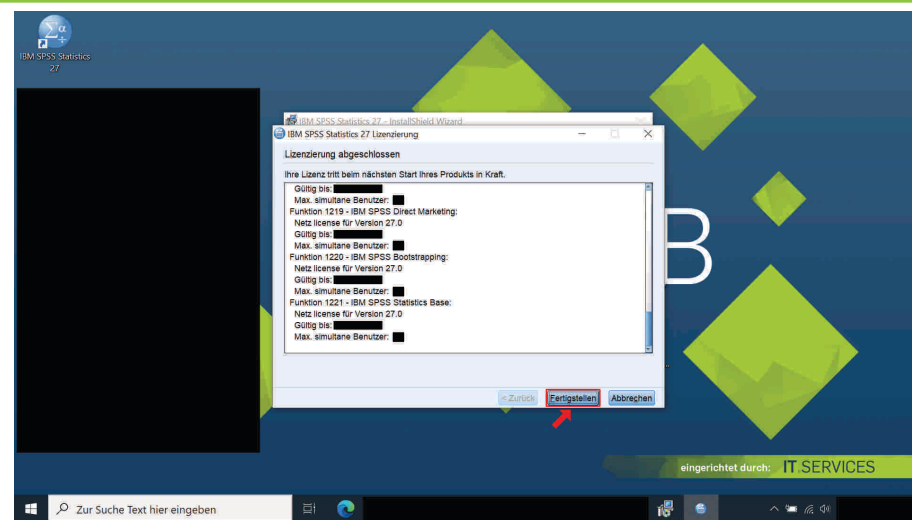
IBM SPSS Statistics 27

IBM SPSS Statistics 27 - InstallShield Wizard

IBM SPSS Statistics 27 Lizenzierung

Lizenzierung abgeschlossen

Ihre Lizenz tritt beim nächsten Start Ihres Produkts in Kraft.

Gültig bis: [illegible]
Max. simultane Benutzer: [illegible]
Funktion 1219 - IBM SPSS Direct Marketing:
Netz license für Version 27.0
Gültig bis: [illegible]
Max. simultane Benutzer: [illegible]
Funktion 1220 - IBM SPSS Bootstrapping:
Netz license für Version 27.0
Gültig bis: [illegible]
Max. simultane Benutzer: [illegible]
Funktion 1221 - IBM SPSS Statistics Base:
Netz license für Version 27.0
Gültig bis: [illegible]
Max. simultane Benutzer: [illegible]

< Zurück | Fertigstellen | Abbrechen

B

eingerichtet durch: IT.SERVICES

Zur Suche Text hier eingeben